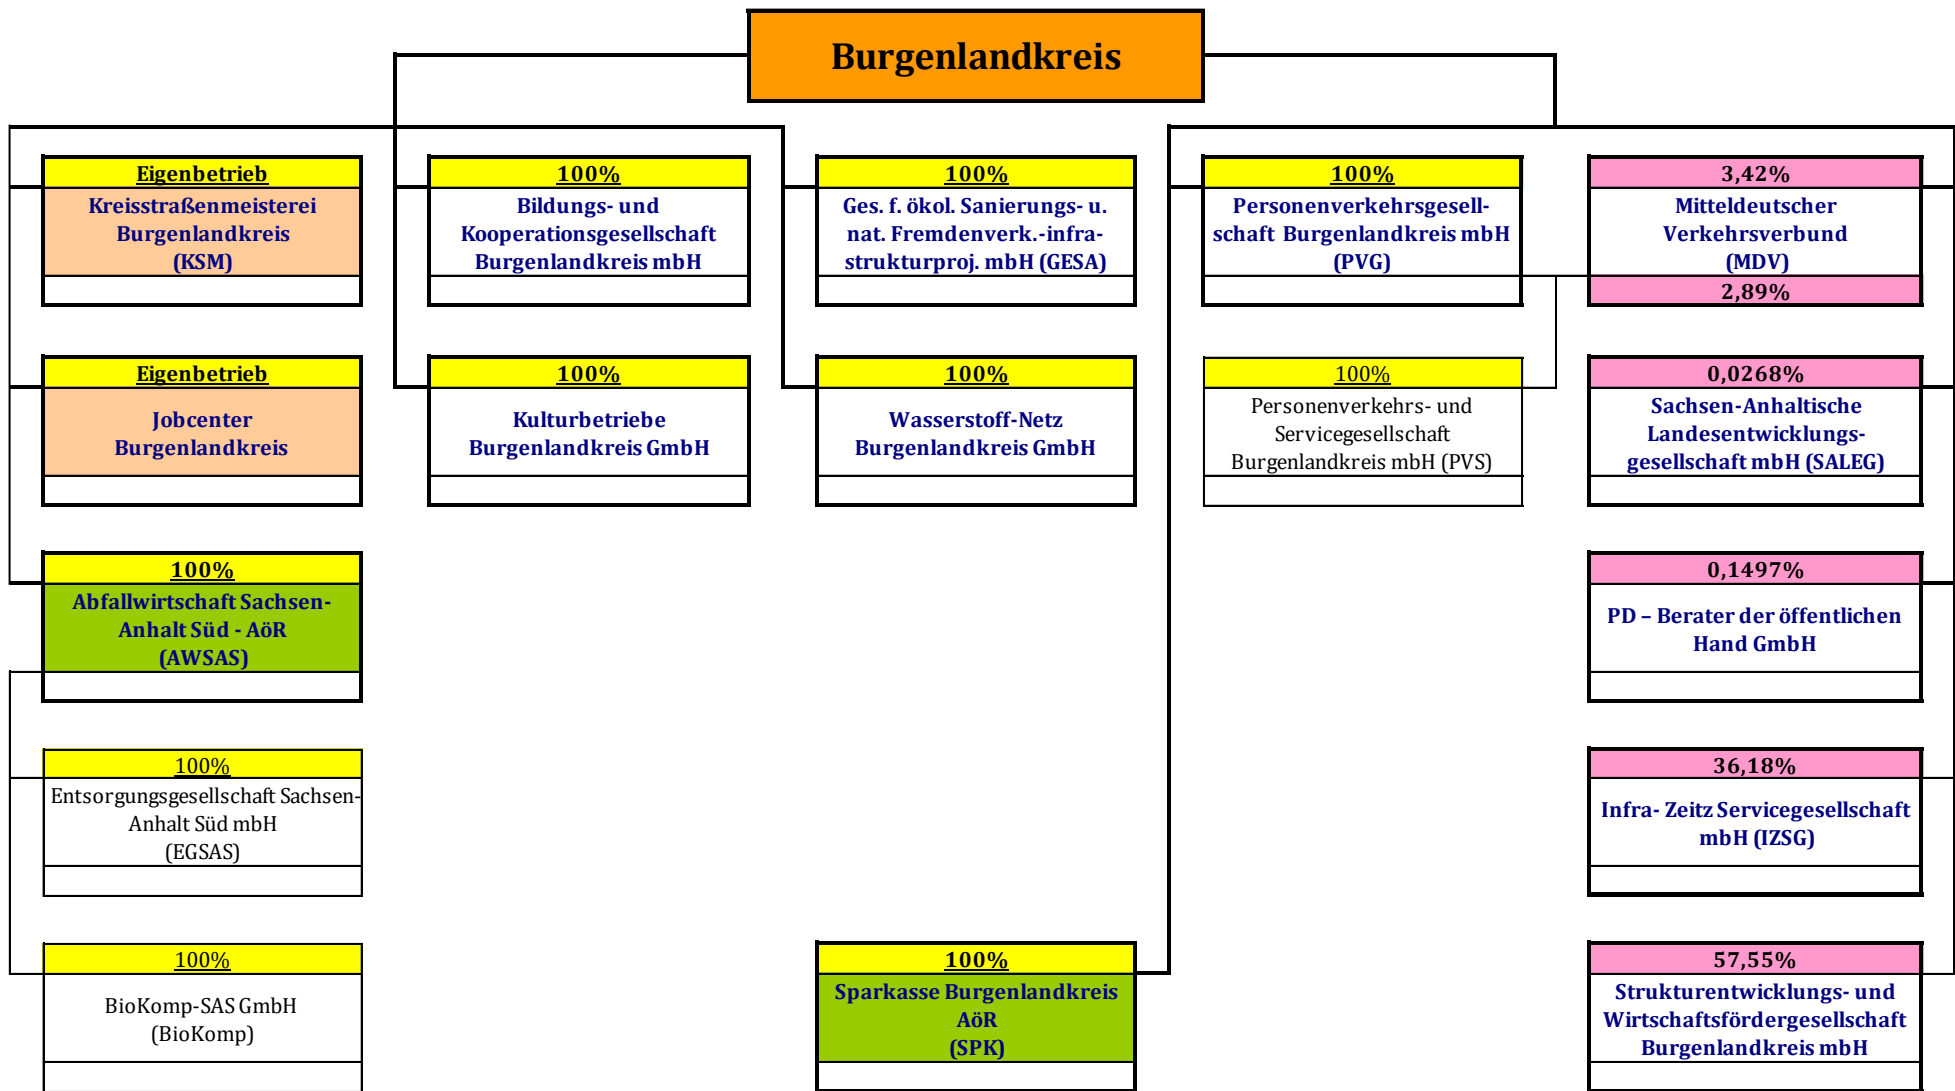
Burgenlandkreis

Eigenbetrieb
Kreisstraßenmeisterei Burgenlandkreis (KSM)

100%
Bildungs- und Kooperationsgesellschaft Burgenlandkreis mbH

100%
Ges. f. ökol. Sanierungs- u. nat. Fremdenverk.-infrastrukturproj. mbH (GESA)

100%
Personenverkehrsgesellschaft Burgenlandkreis mbH (PVG)

3,42%
Mitteldeutscher Verkehrsverbund (MDV)
2,89%

Eigenbetrieb
Jobcenter Burgenlandkreis

100%
Kulturbetriebe Burgenlandkreis GmbH

100%
Wasserstoff-Netz Burgenlandkreis GmbH

100%
Personenverkehrs- und Servicegesellschaft Burgenlandkreis mbH (PVS)

0,0268%
Sachsen-Anhaltische Landesentwicklungsgesellschaft mbH (SALEG)

100%
Abfallwirtschaft Sachsen-Anhalt Süd - AöR (AWSAS)

0,1497%
PD – Berater der öffentlichen Hand GmbH

100%
Entsorgungsgesellschaft Sachsen-Anhalt Süd mbH (EGSAS)

36,18%
Infra- Zeitz Servicegesellschaft mbH (IZSG)

100%
BioKomp-SAS GmbH (BioKomp)

100%
Sparkasse Burgenlandkreis AöR (SPK)

57,55%
Strukturentwicklungs- und Wirtschaftsfördergesellschaft Burgenlandkreis mbH